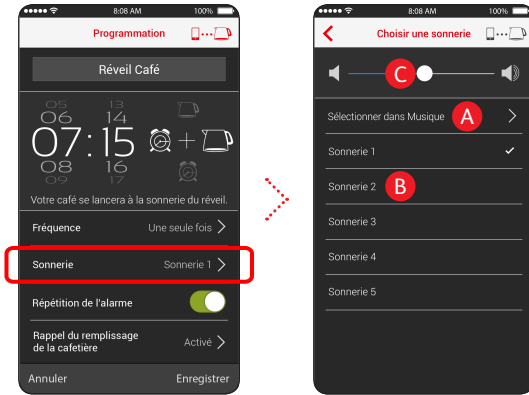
8:08 AM 100%

Programmation

Réveil Café

05 13
06 14
07:15
08 16
09 17

Votre café se lancera à la sonnerie du réveil.

Fréquence Une seule fois

Sonnerie Sonnerie 1

Répétition de l'alarme

Rappel du remplissage de la cafetière Activé

Annuler Enregistrer

8:08 AM 100%

Choisir une sonnerie

C

Sélectionner dans Musique A

Sonnerie 1

Sonnerie 2 B

Sonnerie 3

Sonnerie 4

Sonnerie 5